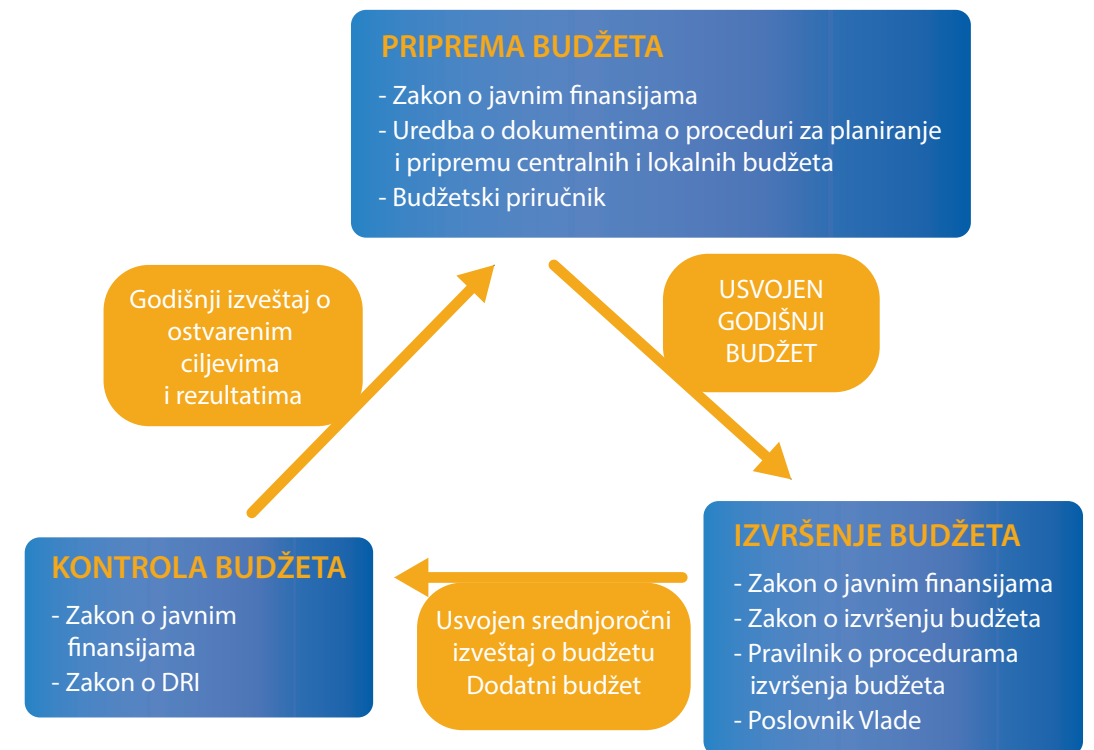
PRIPREMA BUDŽETA

- Zakon o javnim finansijama
- Uredba o dokumentima o proceduri za planiranje i pripremu centralnih i lokalnih budžeta
- Budžetski priručnik

USVOJEN GODIŠNJI BUDŽET

IZVRŠENJE BUDŽETA

- Zakon o javnim finansijama
- Zakon o izvršenju budžeta
- Pravilnik o procedurama izvršenja budžeta
- Poslovnik Vlade

Usvojen srednjoročni izveštaj o budžetu Dodatni budžet

KONTROLA BUDŽETA

- Zakon o javnim finansijama
- Zakon o DRI

Godišnji izveštaj o ostvarenim ciljevima i rezultatima